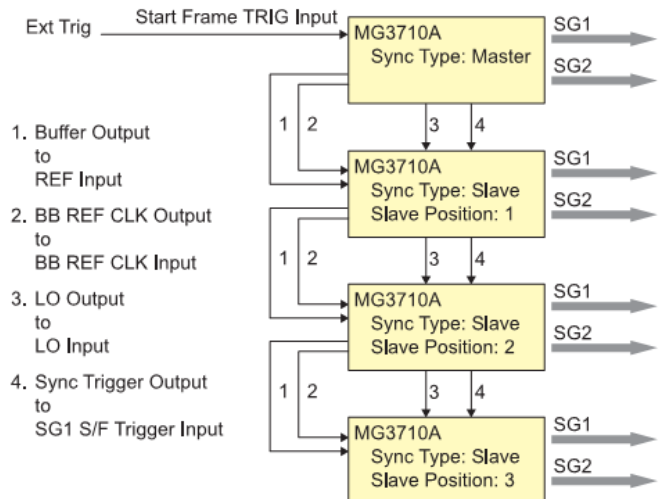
Ext Trig

Start Frame TRIG Input

MG3710A
Sync Type: Master

SG1

SG2

1. Buffer Output to REF Input

2. BB REF CLK Output to BB REF CLK Input

3. LO Output to LO Input

4. Sync Trigger Output to SG1 S/F Trigger Input

1 2

3 4

MG3710A
Sync Type: Slave
Slave Position: 1

SG1

SG2

1 2

3 4

MG3710A
Sync Type: Slave
Slave Position: 2

SG1

SG2

1 2

3 4

MG3710A
Sync Type: Slave
Slave Position: 3

SG1

SG2